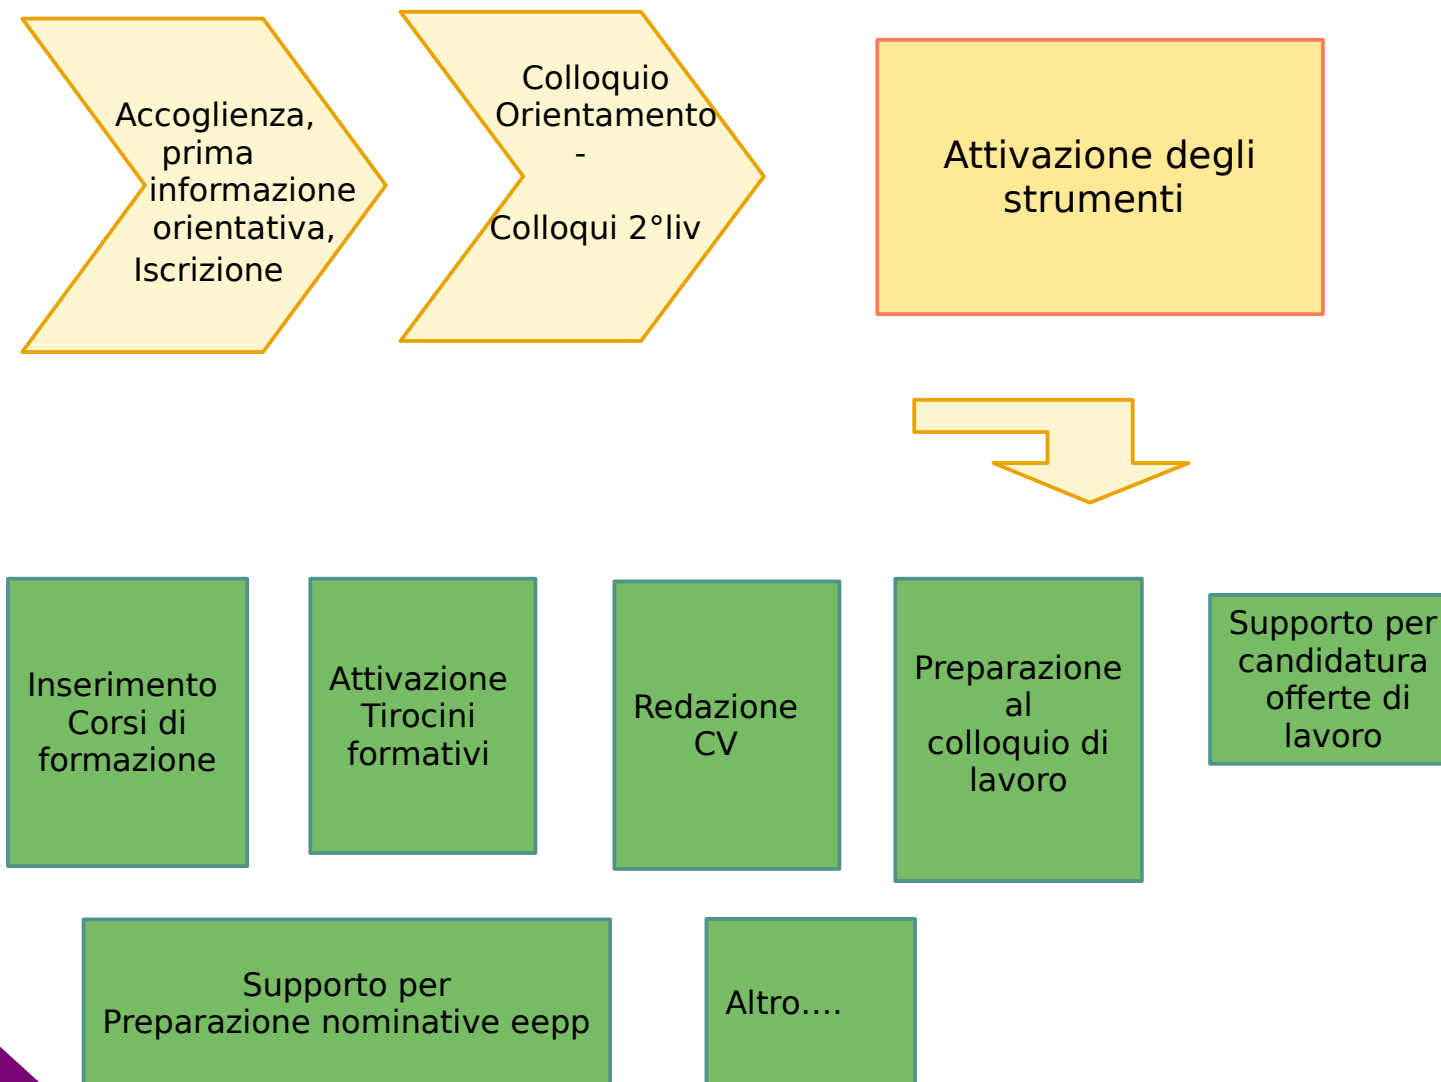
Accoglienza, prima informazione orientativa, Iscrizione

Colloquio Orientamento
-
Colloqui 2°liv

Attivazione degli strumenti

Inserimento Corsi di formazione

Attivazione Tirocini formativi

Redazione CV

Preparazione al colloquio di lavoro

Supporto per candidatura offerte di lavoro

Supporto per Preparazione nominative eepp

Altro….